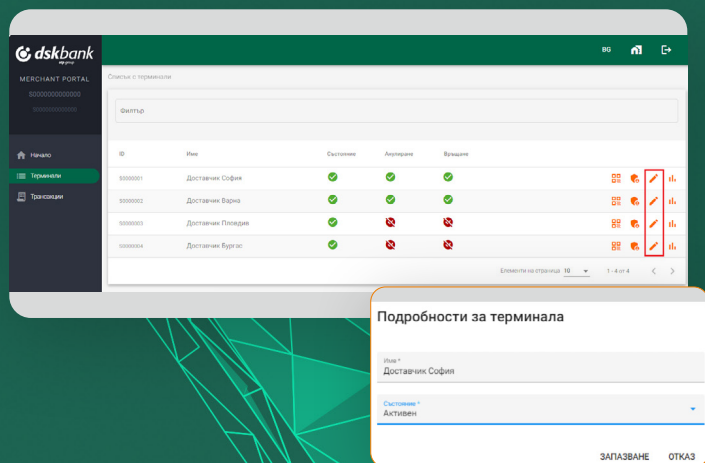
dskbank
otp group
MERCHANT PORTAL
0000000000000
0000000000000

BG

Списък с терминали

Филтър

Начало
Терминали
Транзакции

| ID | Име | Състояние | Анулиране | Връщане |
|---|---|---|---|---|
| 00000001 | Доставчик София | | | |
| 00000002 | Доставчик Варна | | | |
| 00000003 | Доставчик Пловдив | | | |
| 00000004 | Доставчик Бургас | | | |

Елементи на страница 10 1 - 4 от 4

Подробности за терминала

Име *
Доставчик София

Състояние *
Активен

ЗАПАЗВАНЕ ОТКАЗ